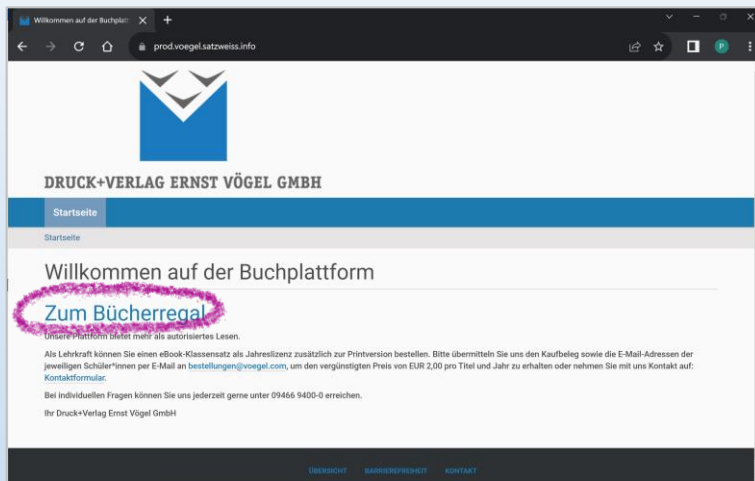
Willkommen auf der Buchplattf ×
+
prod.voegel.satzweiss.info

DRUCK+VERLAG ERNST VÖGEL GMBH

Startseite

Startseite

Willkommen auf der Buchplattform

Zum Bücherregal

Unsere Plattform bietet mehr als autorisiertes Lesen.

Als Lehrkraft können Sie einen eBook-Klassensatz als Jahreslizenz zusätzlich zur Printversion bestellen. Bitte übermitteln Sie uns den Kaufbeleg sowie die E-Mail-Adressen der jeweiligen Schüler*innen per E-Mail an bestellungen@voegel.com, um den vergünstigten Preis von EUR 2,00 pro Titel und Jahr zu erhalten oder nehmen Sie mit uns Kontakt auf: Kontaktformular.

Bei individuellen Fragen können Sie uns jederzeit gerne unter 09466 9400-0 erreichen.

Ihr Druck+Verlag Ernst Vögel GmbH

ÜBERSICHT BARRIEREFREIHEIT KONTAKT